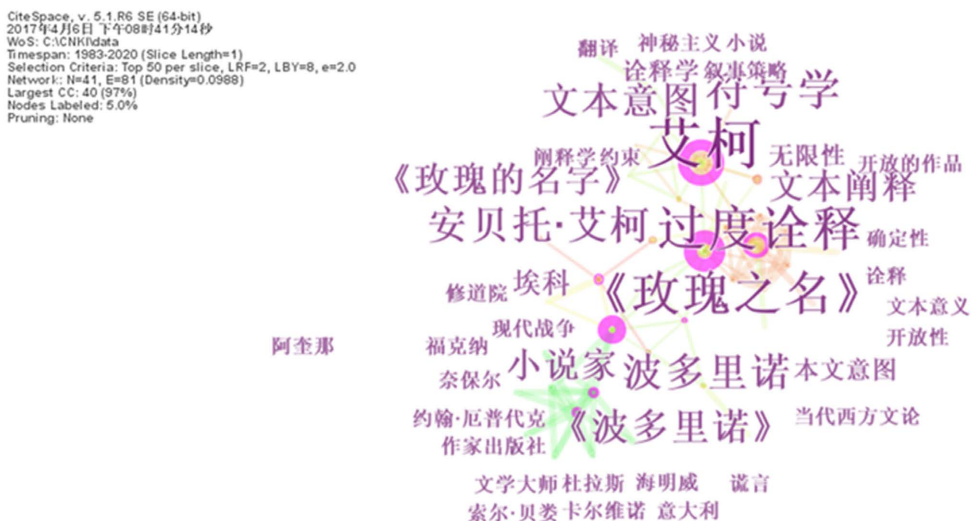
CiteSpace, v. 5.1.R6 SE (64-bit)
2017年4月6日 下午08时41分14秒
WoS: C:\CNKI\data
Timespan: 1983-2020 (Slice Length=1)
Selection Criteria: Top 50 per slice, LRF=2, LBY=8, e=2.0
Network: N=41, E=81 (Density=0.0988)
Largest CC: 40 (97%)
Nodes Labeled: 5.0%
Pruning: None

翻译 神秘主义小说
诠释学 叙事策略
文本意图 符号学
艾柯
阐释学约束
无限性
开放的作品
《玫瑰的名字》
文本阐释
安贝托·艾柯 过度诠释
确定性
埃科
修道院
《玫瑰之名》
诠释
文本意义
现代战争
开放性
阿奎那
福克纳
小说家 波多里诺
奈保尔
本文意图
约翰·厄普代克
《波多里诺》
当代西方文论
作家出版社
文学大师 杜拉斯 海明威
谎言
索尔·贝娄 卡尔维诺 意大利